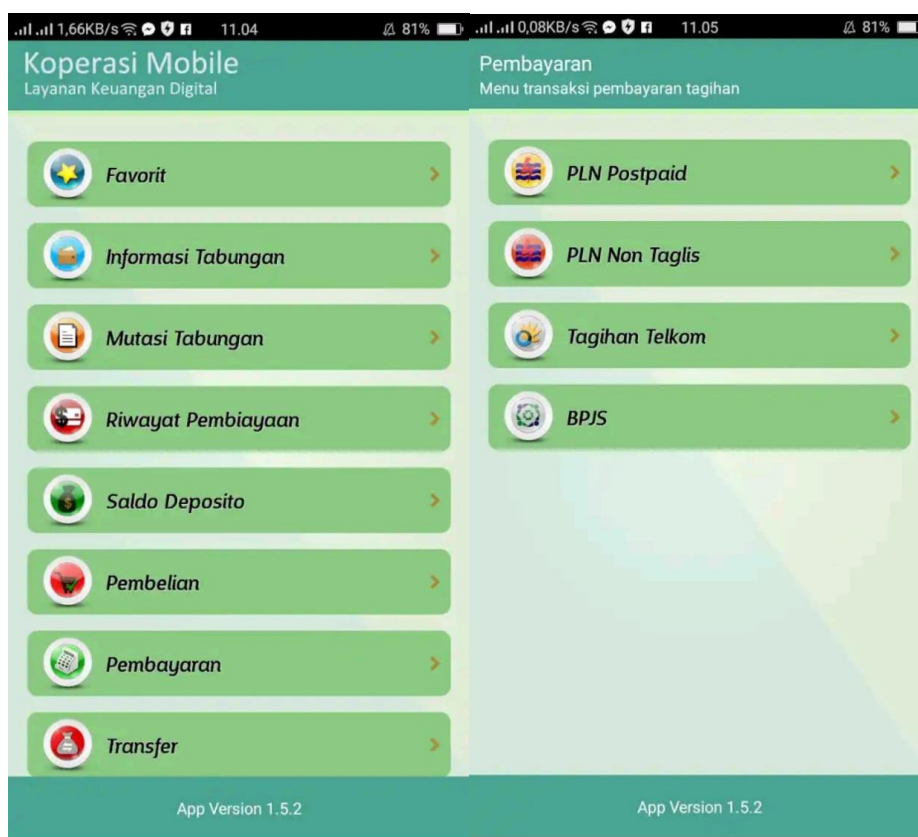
1,66KB/s 11.04 81%

Koperasi Mobile
Layanan Keuangan Digital

Favorit

Informasi Tabungan

Mutasi Tabungan

Riwayat Pembiayaan

Saldo Deposito

Pembelian

Pembayaran

Transfer

App Version 1.5.2

0,08KB/s 11.05 81%

Pembayaran
Menu transaksi pembayaran tagihan

PLN Postpaid

PLN Non Taglis

Tagihan Telkom

BPJS

App Version 1.5.2